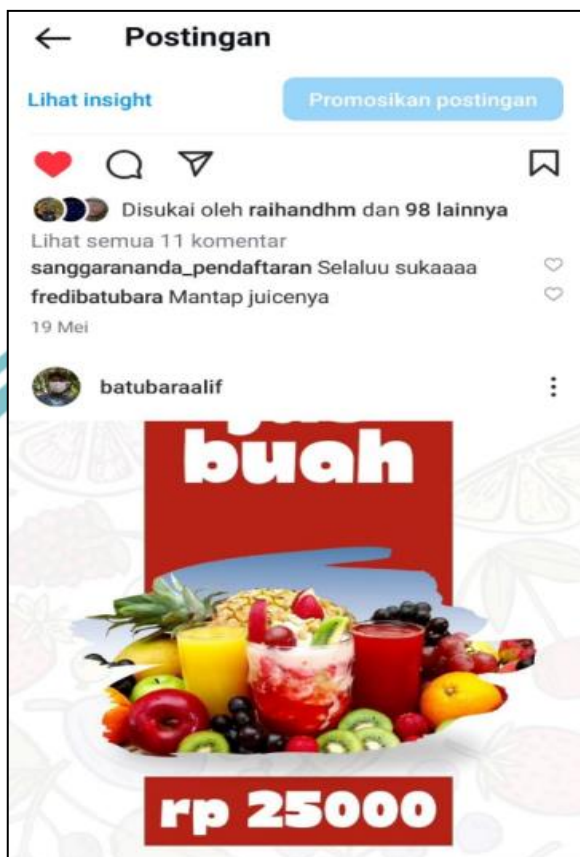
Postingan

Lihat insight

Promosikan postingan

Disukai oleh raihandhm dan 98 lainnya

Lihat semua 11 komentar

sanggarananda_pendaftaran Selaluu sukaaaa

fredibatubara Mantap juicenya

19 Mei

batubaraalif

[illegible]
buah

rp 25000